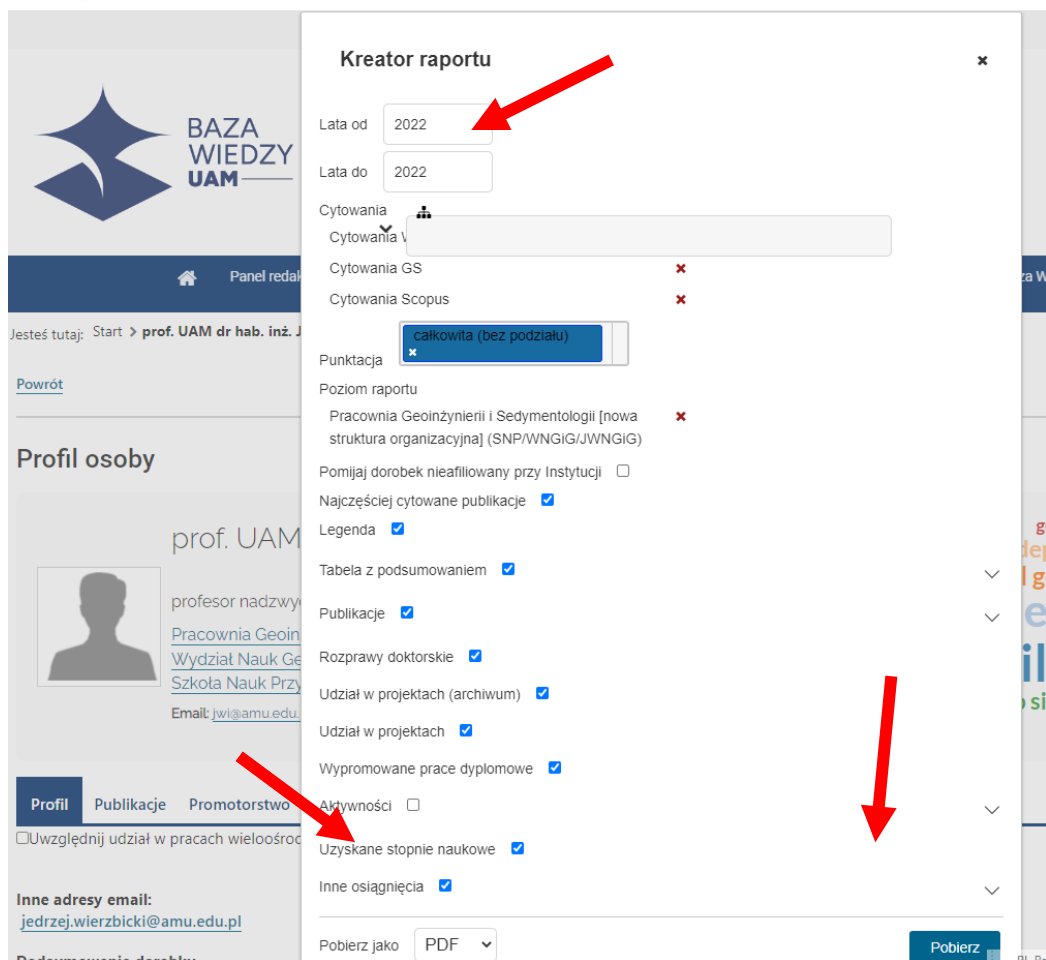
BAZA WIEDZY UAM

Panel redak

Jesteś tutaj: Start > prof. UAM dr hab. inż. J

Powrót

Profil osoby

prof. UAM

profesor nadzwy

Pracownia Geoin
Wydział Nauk Ge
Szkoła Nauk Przy

Email: jwi@amu.edu.

Profil Publikacje Promotorstwo

Uwzględnij udział w pracach wieloośrod

Inne adresy email:
jedrzej.wierzbicki@amu.edu.pl

Kreator raportu ×

Lata od 2022

Lata do 2022

Cytowania

Cytowania W

Cytowania GS ×

Cytowania Scopus ×

Punktacja całkowita (bez podziału) ×

Poziom raportu

Pracownia Geoinżynierii i Sedymentologii [nowa struktura organizacyjna] (SNP/WNGiG/JWNGiG) ×

Pomijaj dorobek nieafiliowany przy Instytucji

Najczęściej cytowane publikacje

Legenda

Tabela z podsumowaniem

Publikacje

Rozprawy doktorskie

Udział w projektach (archiwum)

Udział w projektach

Wypromowane prace dyplomowe

Aktywności

Uzyskane stopnie naukowe

Inne osiągnięcia

Pobierz jako PDF

Pobierz